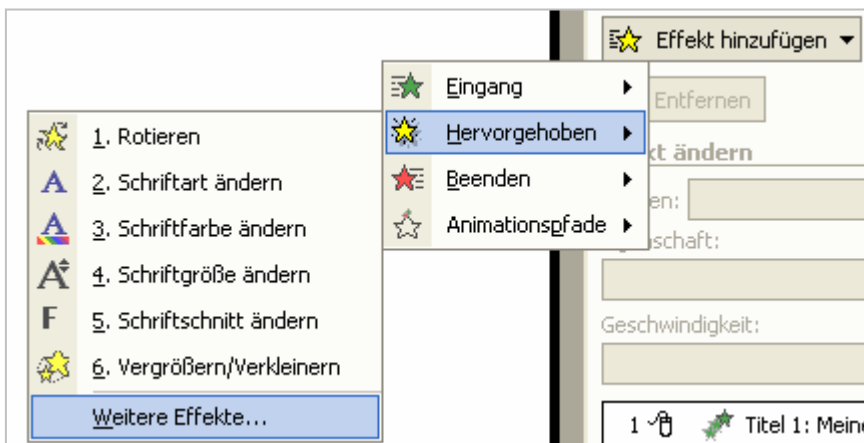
Effekt hinzufügen ▾

Eingang ▸
Hervorgehoben ▸
Beenden ▸
Animationspfade ▸

Entfernen

kt ändern

en:

schaft:

Geschwindigkeit:

1. Rotieren
2. Schriftart ändern
3. Schriftfarbe ändern
4. Schriftgröße ändern
5. Schriftschnitt ändern
6. Vergrößern/Verkleinern
Weitere Effekte...

1 Titel 1: Mein